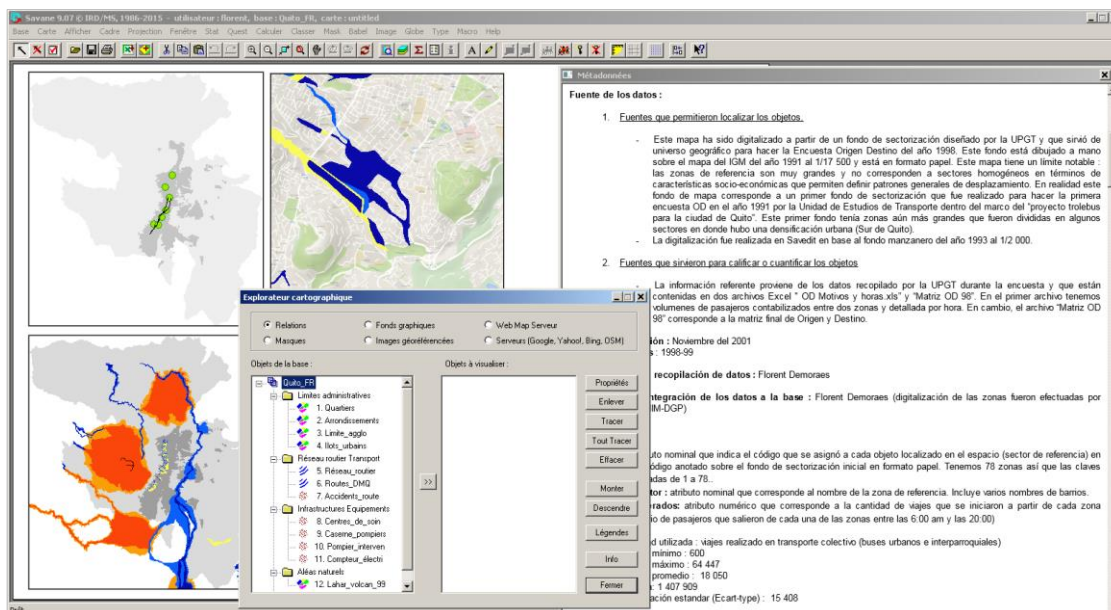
Savane 9.07 © IRD/MS, 1986-2015 - utilisateur : florent, base : Quito_FR, carte : untitled

Base Carte Afficher Cadre Projection Fenêtre Stat Quest Calculer Classer Mask Babel Image Globe Type Macro Help

Métadonnées

Fuente de los datos :

1. Fuentes que permitieron localizar los objetos.

- Este mapa ha sido digitalizado a partir de un fondo de sectorización diseñado por la UPGT y que sinó de universo geográfico para hacer la Encuesta Origen Destino del año 1998. Este fondo está dibujado a mano sobre el mapa del IGM del año 1991 al 1/17 500 y está en formato papel. Este mapa tiene un límite notable : las zonas de referencia son muy grandes y no corresponden a sectores homogéneos en términos de características socio-económicas que permiten definir patrones generales de desplazamiento. En realidad este fondo de mapa corresponde a un primer fondo de sectorización que fue realizado para hacer la primera encuesta OD en el año 1991 por la Unidad de Estudios de Transporte dentro del marco del "proyecto trolebus para la ciudad de Quito". Este primer fondo tenía zonas aún más grandes que fueron divididas en algunos sectores en donde hubo una densificación urbana (Sur de Quito).
- La digitalización fue realizada en Savedit en base al fondo manzanero del año 1993 al 1/2 000.

2. Fuentes que sirvieron para calificar o cuantificar los objetos

- La información referente proviene de los datos recopilado por la UPGT durante la encuesta y que están contenidas en dos archivos Excel " OD Motivos y horas.xls" y "Matriz OD 98". En el primer archivo tenemos volumenes de pasajeros contabilizados entre dos zonas y detallada por hora. En cambio, el archivo "Matriz OD 98" corresponde a la matriz final de Origen y Destino.

ción : Noviembre del 2001
s : 1998-99

recopilación de datos : Florent Demoraes

ntegración de los datos a la base : Florent Demoraes (digitalización de las zonas fueron efectuadas por IM-DGP)

uto nominal que indica el código que se asignó a cada objeto localizado en el espacio (sector de referencia) en código anotado sobre el fondo de sectorización inicial en formato papel. Tenemos 78 zonas así que las claves adas de 1 a 78.
tor : atributo nominal que corresponde al nombre de la zona de referencia. Incluye varios nombres de barrios.
rados: atributo numérico que corresponde a la cantidad de viajes que se iniciaron a partir de cada zona o de pasajeros que salieron de cada una de las zonas entre las 6:00 am y las 20:00)

d utilizada : viajes realizado en transporte colectivo (buses urbanos e interparroquiales)
mínimo : 600
máximo : 64 447
promedio : 18 050
: 1 407 909
ación estandar (Ecart-type) : 15 408

Explorateur cartographique

Relations
Masques
Fonds graphiques
Images géoréférencées
Web Map Serveur
Serveurs (Google, Yahoo!, Bing, OSM)

Objets de la base :
Quito_FR
Limites administratives
1. Quartiers
2. Arrondissements
3. Limite_agglo
4. Ilots_urbains
Réseau routier Transport
5. Réseau_routier
6. Routes_DMQ
7. Accidents_route
Infrastructures Equipements
8. Centres_de_soin
9. Caserne_pompiers
10. Pompier_interven
11. Compteur_électri
Aléas naturels
12. Lahar_volcan_99

Objets à visualiser :

>>

Propriétés
Enlever
Tracer
Tout Tracer
Effacer
Monter
Descendre
Légendes
Info
Fermer

Prêt